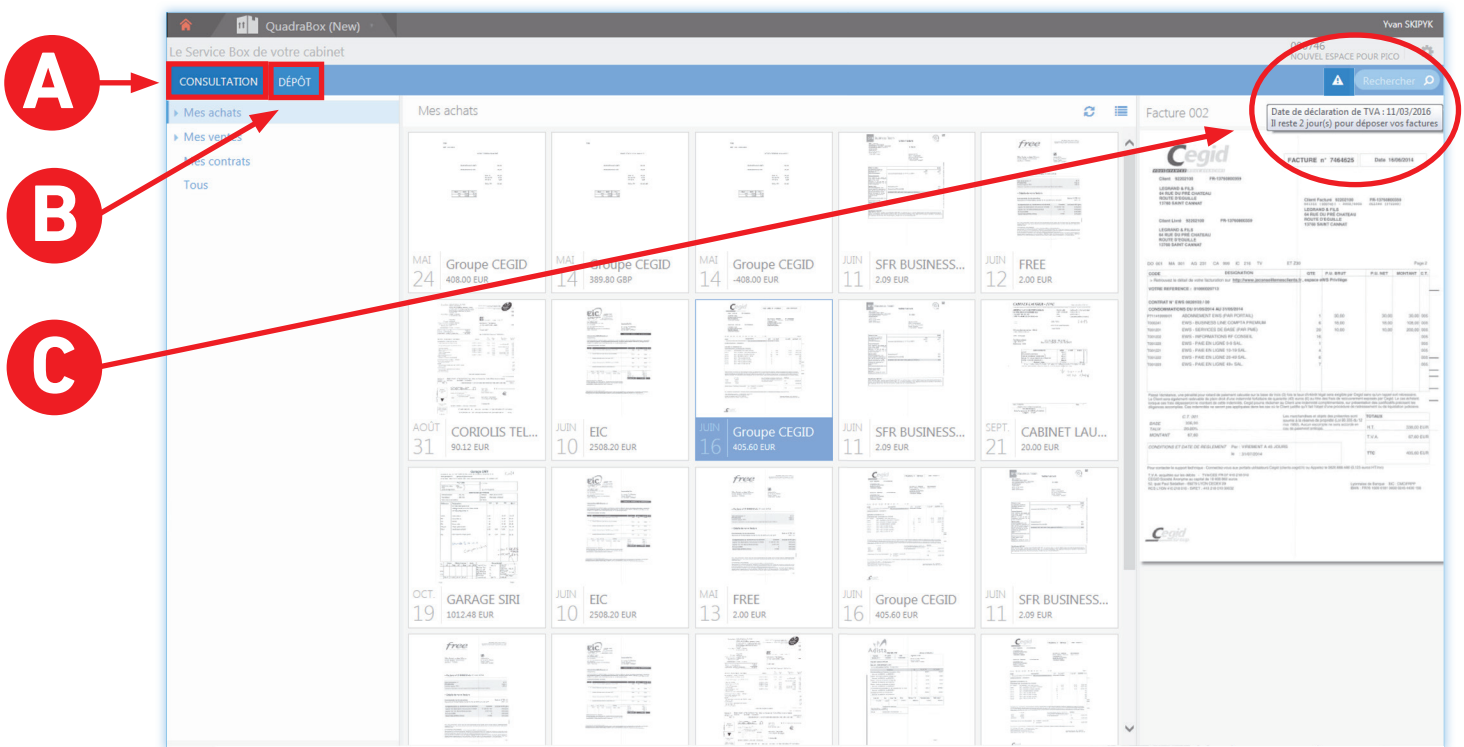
QuadraBox (New)

Yvan SKIPYK

Le Service Box de votre cabinet

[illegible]/46
NOUVEL ESPACE POUR PICO

A

CONSULTATION

DÉPÔT

Rechercher

Mes achats
Mes ventes
Mes contrats
Tous

B

C

Mes achats

| | | | | |
|---|---|---|---|---|
| MAI 24 Groupe CEGID 408.00 EUR | MAI 14 Groupe CEGID 389.80 GBP | MAI 14 Groupe CEGID -408.00 EUR | JUIN 11 SFR BUSINESS... 2.09 EUR | JUIN 12 FREE 2.00 EUR |
| AOÛT 31 CORIOLIS TEL... 90.12 EUR | JUIN 10 EIC 2508.20 EUR | JUIN 16 Groupe CEGID 405.60 EUR | JUIN 11 SFR BUSINESS... 2.09 EUR | SEPT. 21 CABINET LAU... 20.00 EUR |
| OCT. 19 GARAGE SIRI 1012.48 EUR | JUIN 10 EIC 2508.20 EUR | MAI 13 FREE 2.00 EUR | JUIN 16 Groupe CEGID 405.60 EUR | JUIN 11 SFR BUSINESS... 2.09 EUR |

Facture 002

Date de déclaration de TVA : 11/03/2016
Il reste 2 jour(s) pour déposer vos factures

Cegid

FACTURE n° 7464525

Date 16/06/2014